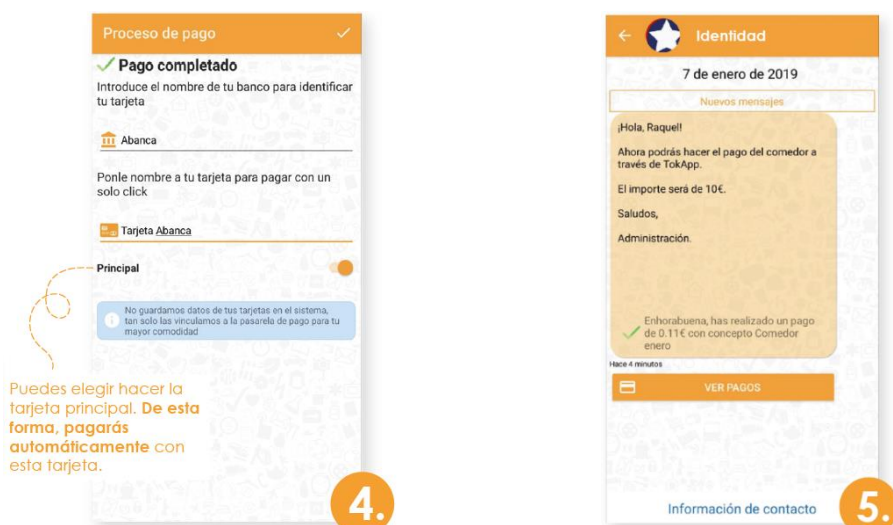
Proceso de pago

Pago completado

Introduce el nombre de tu banco para identificar tu tarjeta

Abanca

Ponle nombre a tu tarjeta para pagar con un solo click

Tarjeta Abanca

Principal

No guardamos datos de tus tarjetas en el sistema, tan solo las vinculamos a la pasarela de pago para tu mayor comodidad

Puedes elegir hacer la tarjeta principal. De esta forma, pagarás automáticamente con esta tarjeta.

4.

Identidad

7 de enero de 2019

Nuevos mensajes

¡Hola, Raquel!

Ahora podrás hacer el pago del comedor a través de TokApp.

El importe será de 10€.

Saludos,

Administración.

Enhorabuena, has realizado un pago de 0.11€ con concepto Comedor enero

Hace 4 minutos

VER PAGOS

Información de contacto

5.